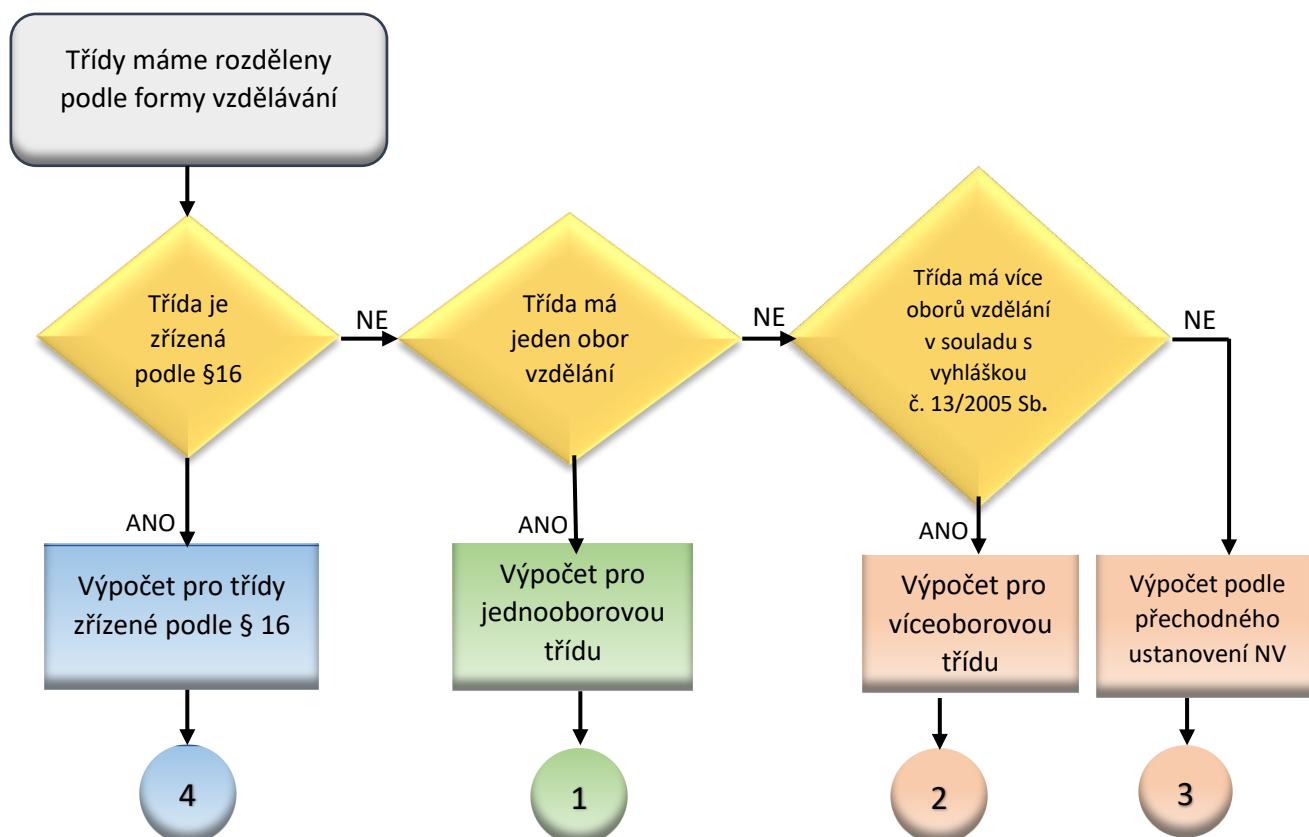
Třídy máme rozděleny podle formy vzdělávání

Třída je zřízená podle §16

NE

Třída má jeden obor vzdělání

NE

Třída má více oborů vzdělání v souladu s vyhláškou č. 13/2005 Sb.

NE

ANO

Výpočet pro třídy zřízené podle § 16

4

ANO

Výpočet pro jednooborovou třídu

1

ANO

Výpočet pro víceoborovou třídu

2

Výpočet podle přechodného ustanovení NV

3